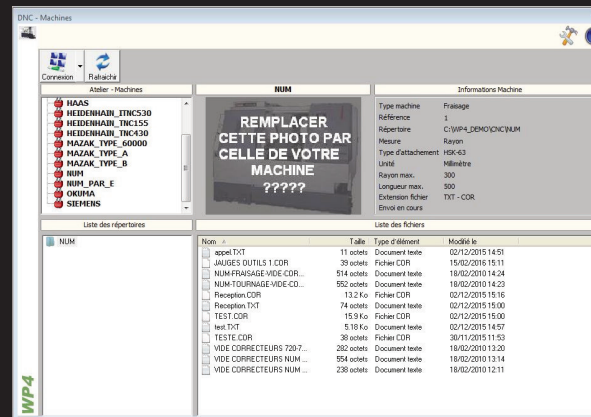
DNC - Machines

Connexion Rafraichir

Atelier - Machines

HAAS
HEIDENHAIN_ITNC530
HEIDENHAIN_TNC155
HEIDENHAIN_TNC430
MAZAK_TYPE_60000
MAZAK_TYPE_A
MAZAK_TYPE_B
NUM
NUM_PAR_E
OKUMA
SIEMENS

NUM

REMPLACER CETTE PHOTO PAR CELLE DE VOTRE MACHINE ?????

Informations Machine

| | |
|---|---|
| Type machine | Fraisage |
| Référence | 1 |
| Répertoire | C:\WP4_DEMO\CNC\NUM |
| Mesure | Rayon |
| Type d'attachement | HSK-63 |
| Unité | Millimètre |
| Rayon max. | 300 |
| Longueur max. | 500 |
| Extension fichier | TXT - COR |
| Envoi en cours | |

Liste des répertoires

NUM

Liste des fichiers

| Nom | Taille | Type d'élément | Modifié le |
|---|---|---|---|
| appel.TXT | 11 octets | Document texte | 02/12/2015 14:51 |
| JAUGES OUTILS 1.COR | 39 octets | Fichier COR | 15/02/2016 15:11 |
| NUM-FRAISAGE-VIDE-COR... | 514 octets | Document texte | 18/02/2010 14:24 |
| NUM-TOURNAGE-VIDE-CO... | 552 octets | Document texte | 18/02/2010 14:23 |
| Reception.COR | 13.2 Ko | Fichier COR | 02/12/2015 15:16 |
| Reception.TXT | 74 octets | Document texte | 02/12/2015 15:00 |
| TEST.COR | 15.9 Ko | Fichier COR | 02/12/2015 15:00 |
| test.TXT | 5.18 Ko | Document texte | 02/12/2015 14:57 |
| TESTE.COR | 38 octets | Fichier COR | 30/11/2015 11:53 |
| VIDE CORRECTEURS 720-7... | 282 octets | Document texte | 18/02/2010 13:20 |
| VIDE CORRECTEURS NUM ... | 554 octets | Document texte | 18/02/2010 13:14 |
| VIDE CORRECTEURS NUM ... | 238 octets | Document texte | 18/02/2010 12:11 |

WP4